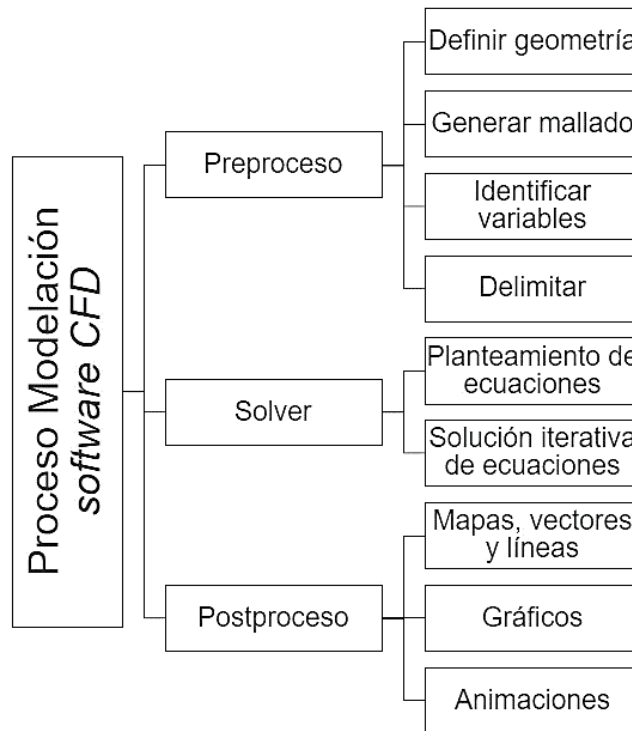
Proceso Modelación
*software CFD*

Preproceso

Definir geometría

Generar mallado

Identificar variables

Delimitar

Solver

Planteamiento de ecuaciones

Solución iterativa de ecuaciones

Postproceso

Mapas, vectores y líneas

Gráficos

Animaciones